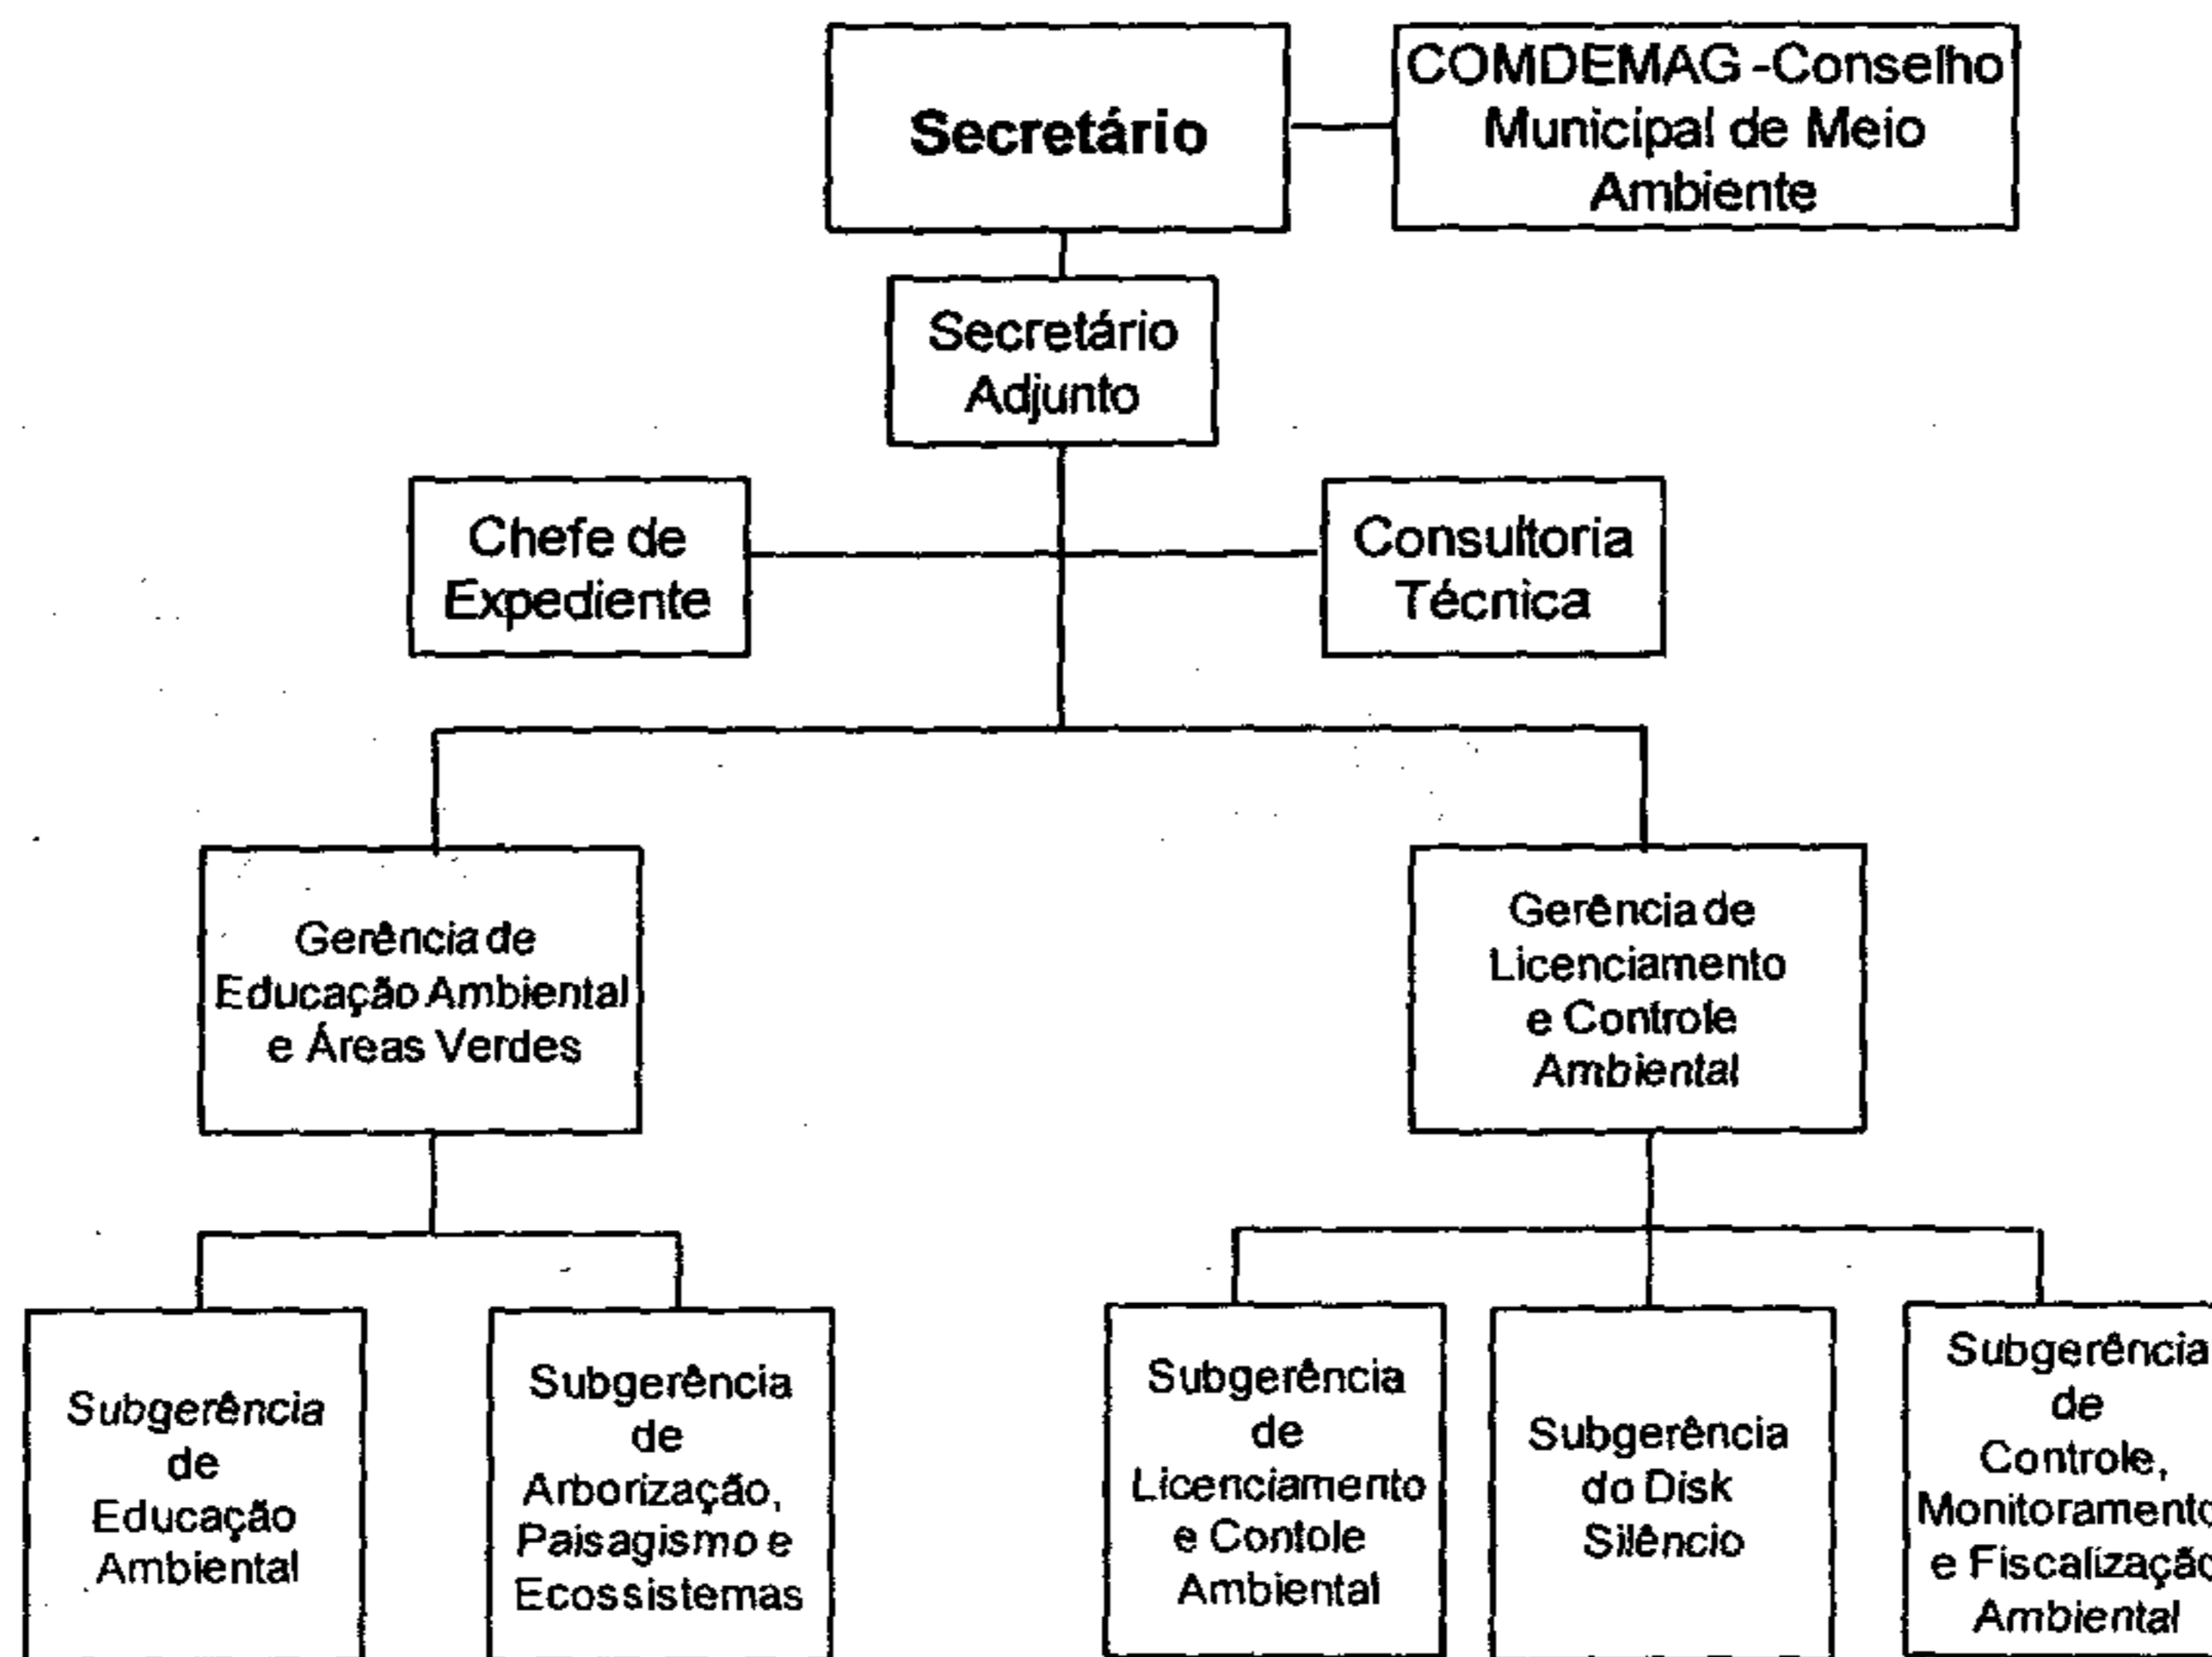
Secretário

COMDEMAG -Conselho Municipal de Meio Ambiente

Secretário Adjunto

Chefe de Expediente

Consultoria Técnica

Gerência de Educação Ambiental e Áreas Verdes

Gerência de Licenciamento e Controle Ambiental

Subgerência de Educação Ambiental

Subgerência de Arborização, Paisagismo e Ecossistemas

Subgerência de Licenciamento e Contole Ambiental

Subgerência do Disk Silêncio

Subgerência de Controle, Monitorament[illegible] e Fiscalizaçã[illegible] Ambiental